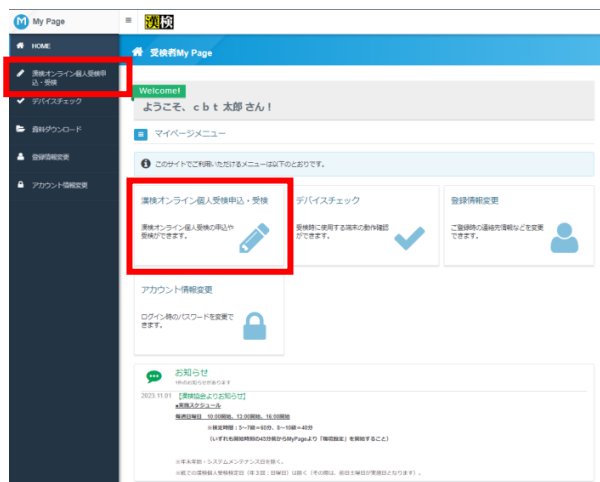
My Page
漢検

HOME
漢検オンライン個人受検申込・受検
デバイスチェック
資料ダウンロード
登録情報変更
アカウント情報変更

受検者My Page

Welcome!
ようこそ、ｃｂｔ 太郎 さん！

マイページメニュー

このサイトでご利用いただけるメニューは以下のとおりです。

漢検オンライン個人受検申込・受検
漢検オンライン個人受検の申込や受検ができます。

デバイスチェック
受検時に使用する端末の動作確認ができます。

登録情報変更
ご登録時の連絡先情報などを変更できます。

アカウント情報変更
ログイン時のパスワードを変更できます。

お知らせ
1件のお知らせがあります

2023.11.01 【漢検協会よりお知らせ】
■実施スケジュール
毎週日曜日 10:00開始、12:00開始、16:00開始
※検定時間：5～7級＝60分、8～10級＝40分
（いずれも開始時刻の45分前からMyPageより「事前設定」を開始すること）

※年末年始・システムメンテナンス日を除く。
※紙での漢検個人受検実施日（年3回：日曜日）は除く（その際は、前日土曜日が実施日となります）。